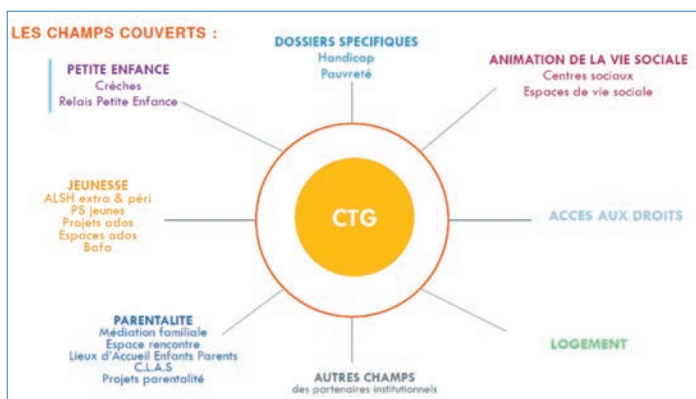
LES CHAMPS COUVERTS :

DOSSIERS SPECIFIQUES
Handicap
Pauvreté

ANIMATION DE LA VIE SOCIALE
Centres sociaux
Espaces de vie sociale

PETITE ENFANCE
Crèches
Relais Petite Enfance

JEUNESSE
ALSH extra & péri
PS jeunes
Projets ados
Espaces ados
Bafa

CTG

ACCES AUX DROITS

PARENTALITE
Médiation familiale
Espace rencontre
Lieux d'Accueil Enfants Parents
C.L.A.S
Projets parentalité

LOGEMENT

AUTRES CHAMPS
des partenaires institutionnels